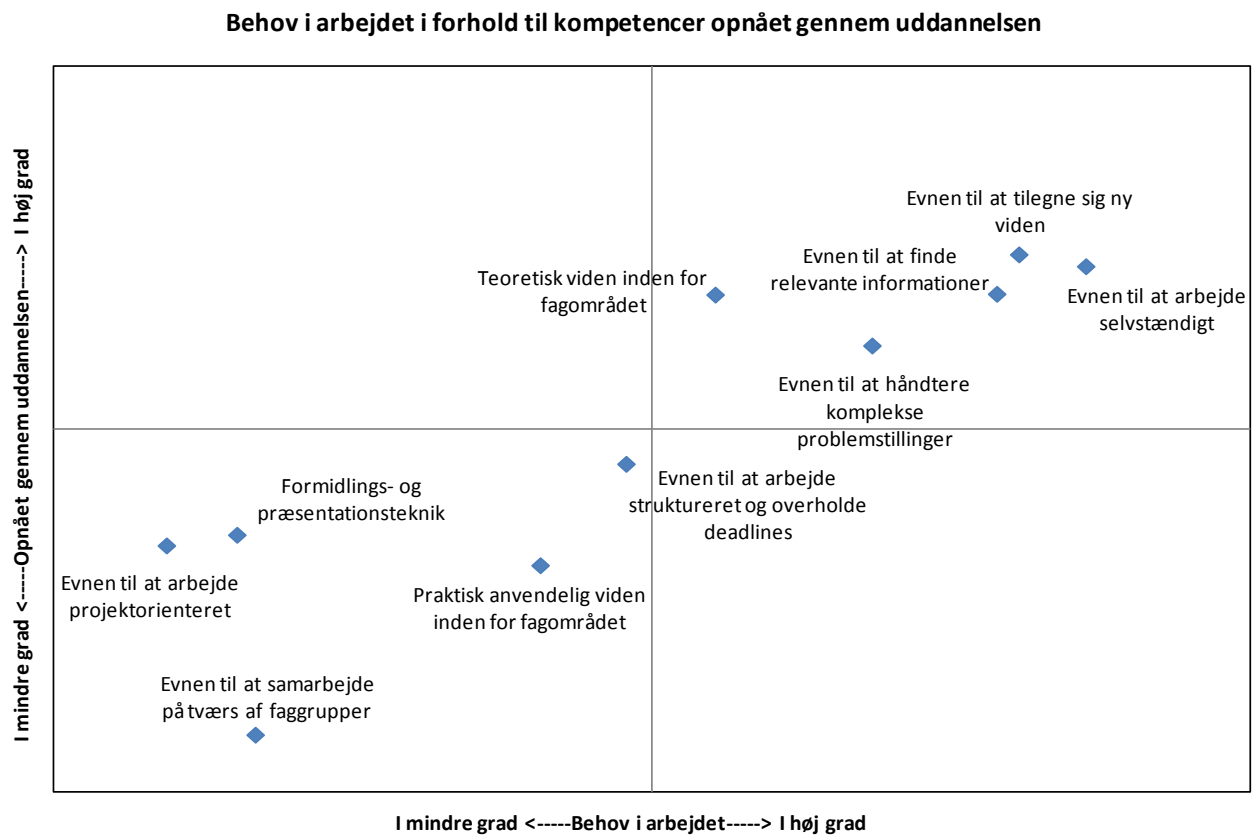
Behov i arbejdet i forhold til kompetencer opnået gennem uddannelsen

I mindre grad <-----Opnået gennem uddannelsen-----> I høj grad

Evnen til at tilegne sig ny viden

Evnen til at finde relevante informationer

Teoretisk viden inden for fagområdet

Evnen til at arbejde selvstændigt

Evnen til at håndtere komplekse problemstillinger

Evnen til at arbejde struktureret og overholde deadlines

Formidlings- og præsentationsteknik

Evnen til at arbejde projektorienteret

Praktisk anvendelig viden inden for fagområdet

Evnen til at samarbejde på tværs af faggrupper

I mindre grad <-----Behov i arbejdet-----> I høj grad